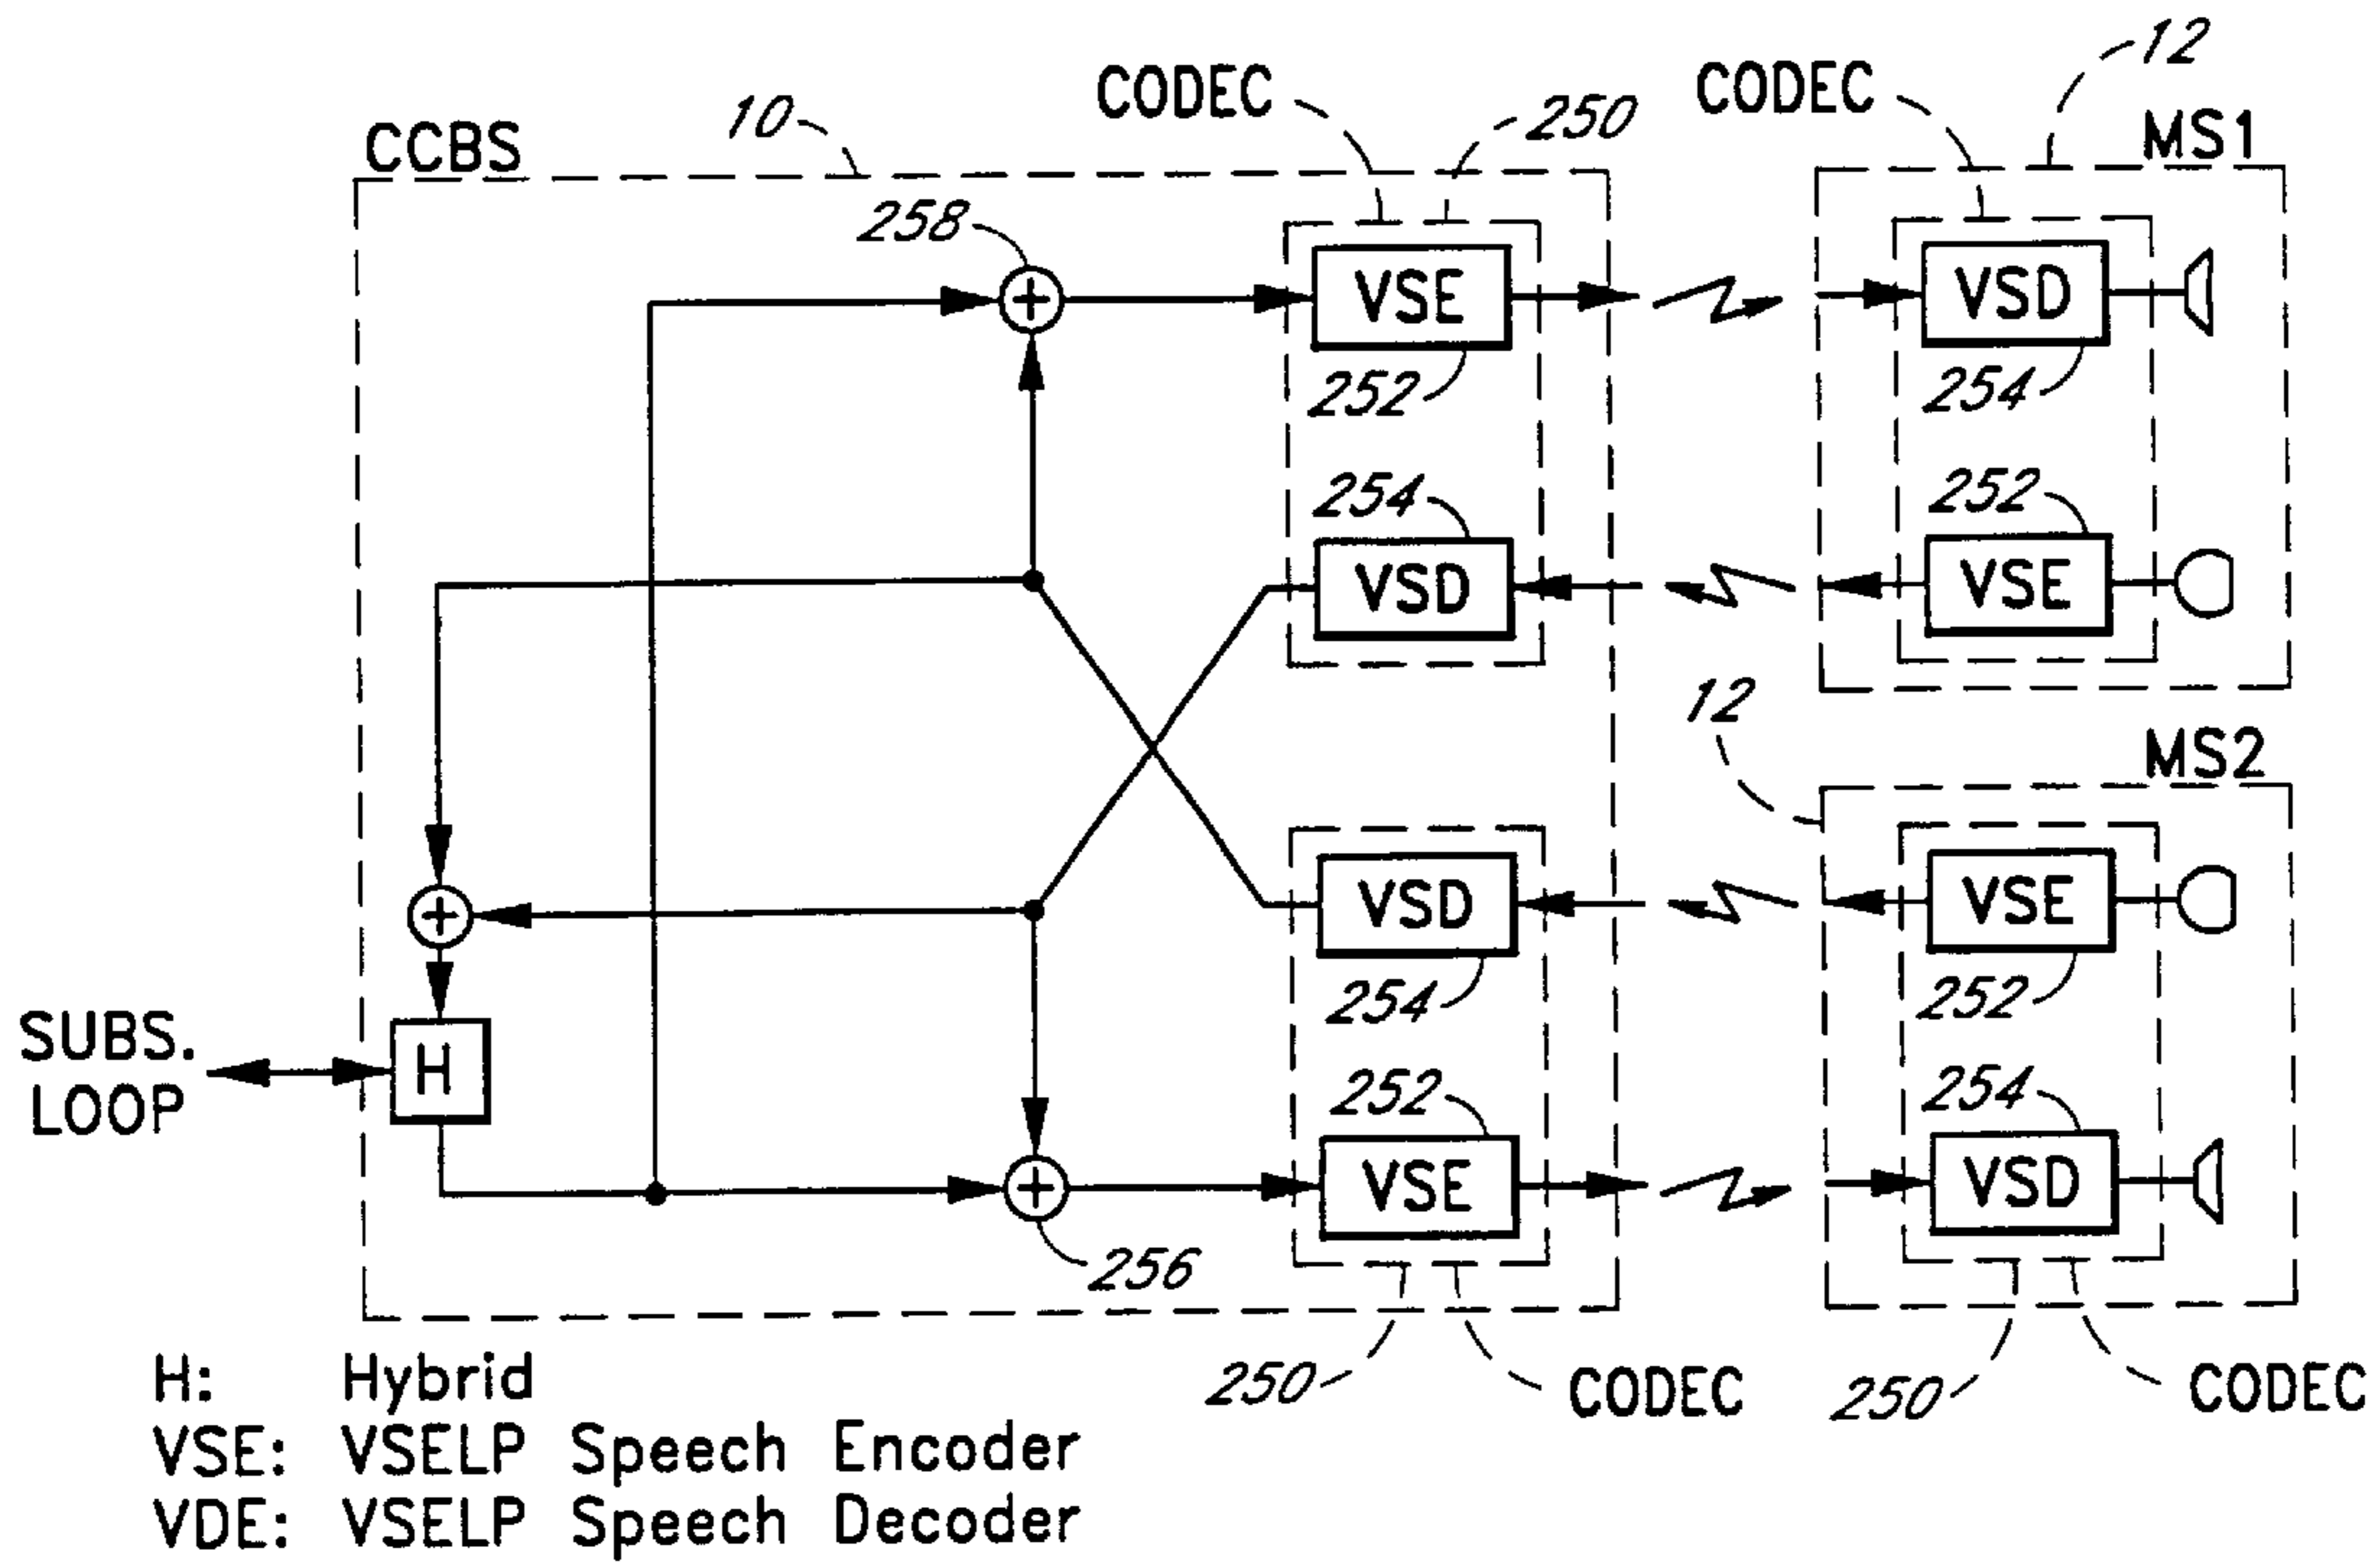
CODEC
250
CODEC
12
MS1
CCBS
10
258
VSE
252
VSD
254
254
VSD
252
VSE
12
MS2
VSD
VSE
254
252
SUBS.
LOOP
H
252
VSE
254
VSD
256
250
CODEC
250
CODEC

H: Hybrid
VSE: VSELP Speech Encoder
VDE: VSELP Speech Decoder